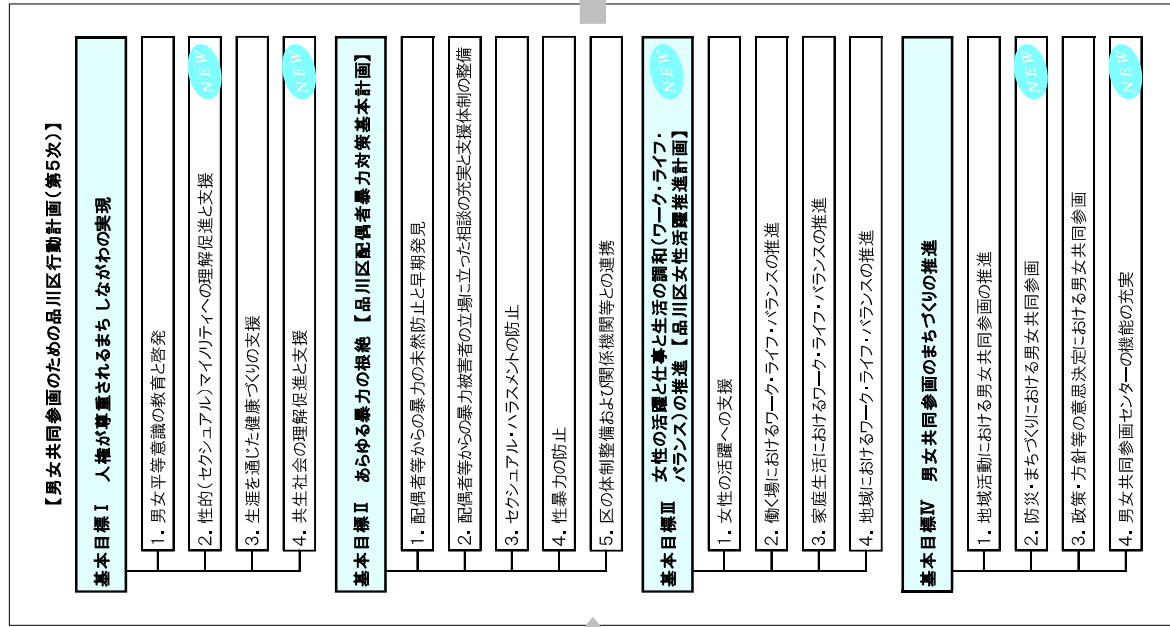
【男女共同参画のための品川区行動計画(第5次)】

基本目標Ⅰ　人権が尊重されるまち しながわの実現

1. 男女平等意識の教育と啓発

NEW
2. 性的(セクシュアル)マイノリティへの理解促進と支援

3. 生涯を通じた健康づくりの支援

NEW
4. 共生社会の理解促進と支援

基本目標Ⅱ　あらゆる暴力の根絶　【品川区配偶者暴力対策基本計画】

1. 配偶者等からの暴力の未然防止と早期発見

2. 配偶者等からの暴力被害者の立場に立った相談の充実と支援体制の整備

3. セクシュアル・ハラスメントの防止

4. 性暴力の防止

5. 区の体制整備および関係機関等との連携

NEW
基本目標Ⅲ　女性の活躍と仕事と生活の調和(ワーク・ライフ・バランス)の推進　【品川区女性活躍推進計画】

1. 女性の活躍への支援

2. 働く場におけるワーク・ライフ・バランスの推進

3. 家庭生活におけるワーク・ライフ・バランスの推進

4. 地域におけるワーク・ライフ・バランスの推進

基本目標Ⅳ　男女共同参画のまちづくりの推進

1. 地域活動における男女共同参画の推進

NEW
2. 防災・まちづくりにおける男女共同参画

3. 政策・方針等の意思決定における男女共同参画

NEW
4. 男女共同参画センターの機能の充実